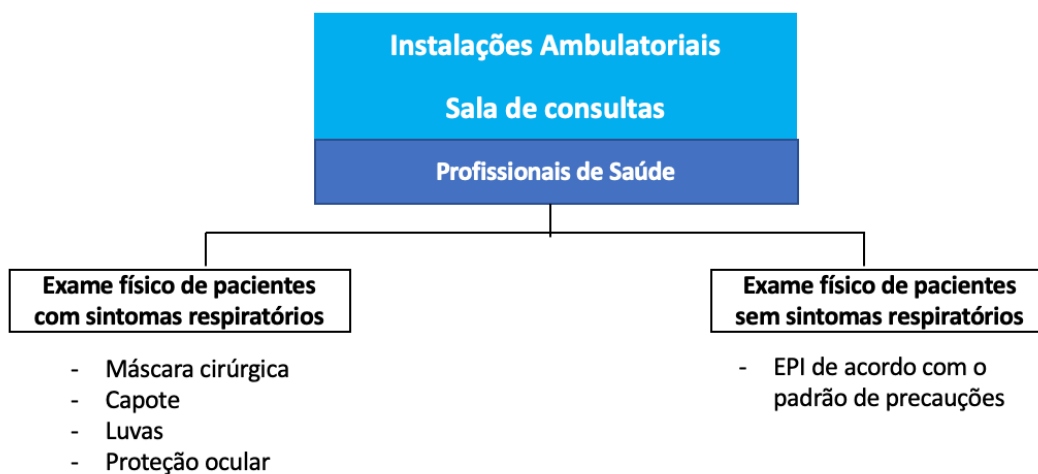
Instalações Ambulatoriais

Sala de consultas

Profissionais de Saúde

Exame físico de pacientes com sintomas respiratórios

- Máscara cirúrgica
- Capote
- Luvas
- Proteção ocular

Exame físico de pacientes sem sintomas respiratórios

- EPI de acordo com o padrão de precauções